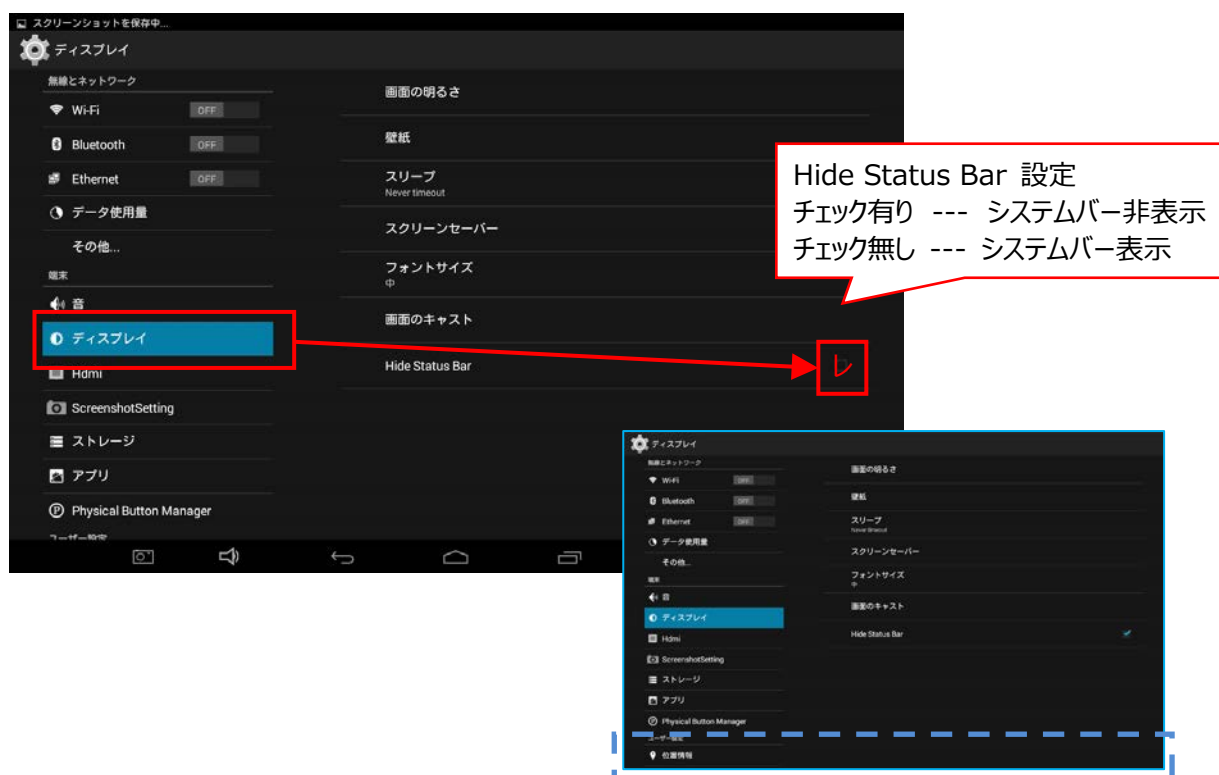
スクリーンショットを保存中...

ディスプレイ

無線とネットワーク

Wi-Fi OFF

Bluetooth OFF

Ethernet OFF

データ使用量

その他...

端末

音

ディスプレイ

Hdmi

ScreenshotSetting

ストレージ

アプリ

Physical Button Manager

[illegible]

画面の明るさ

壁紙

スリープ
Never timeout

スクリーンセーバー

フォントサイズ
中

画面のキャスト

Hide Status Bar

レ

Hide Status Bar 設定
チェック有り --- システムバー非表示
チェック無し --- システムバー表示

ディスプレイ

無線とネットワーク

Wi-Fi OFF

Bluetooth OFF

Ethernet OFF

データ使用量

その他...

端末

音

ディスプレイ

Hdmi

ScreenshotSetting

ストレージ

アプリ

Physical Button Manager

ユーザー設定

位置情報

画面の明るさ

壁紙

スリープ
Never timeout

スクリーンセーバー

フォントサイズ
中

画面のキャスト

Hide Status Bar